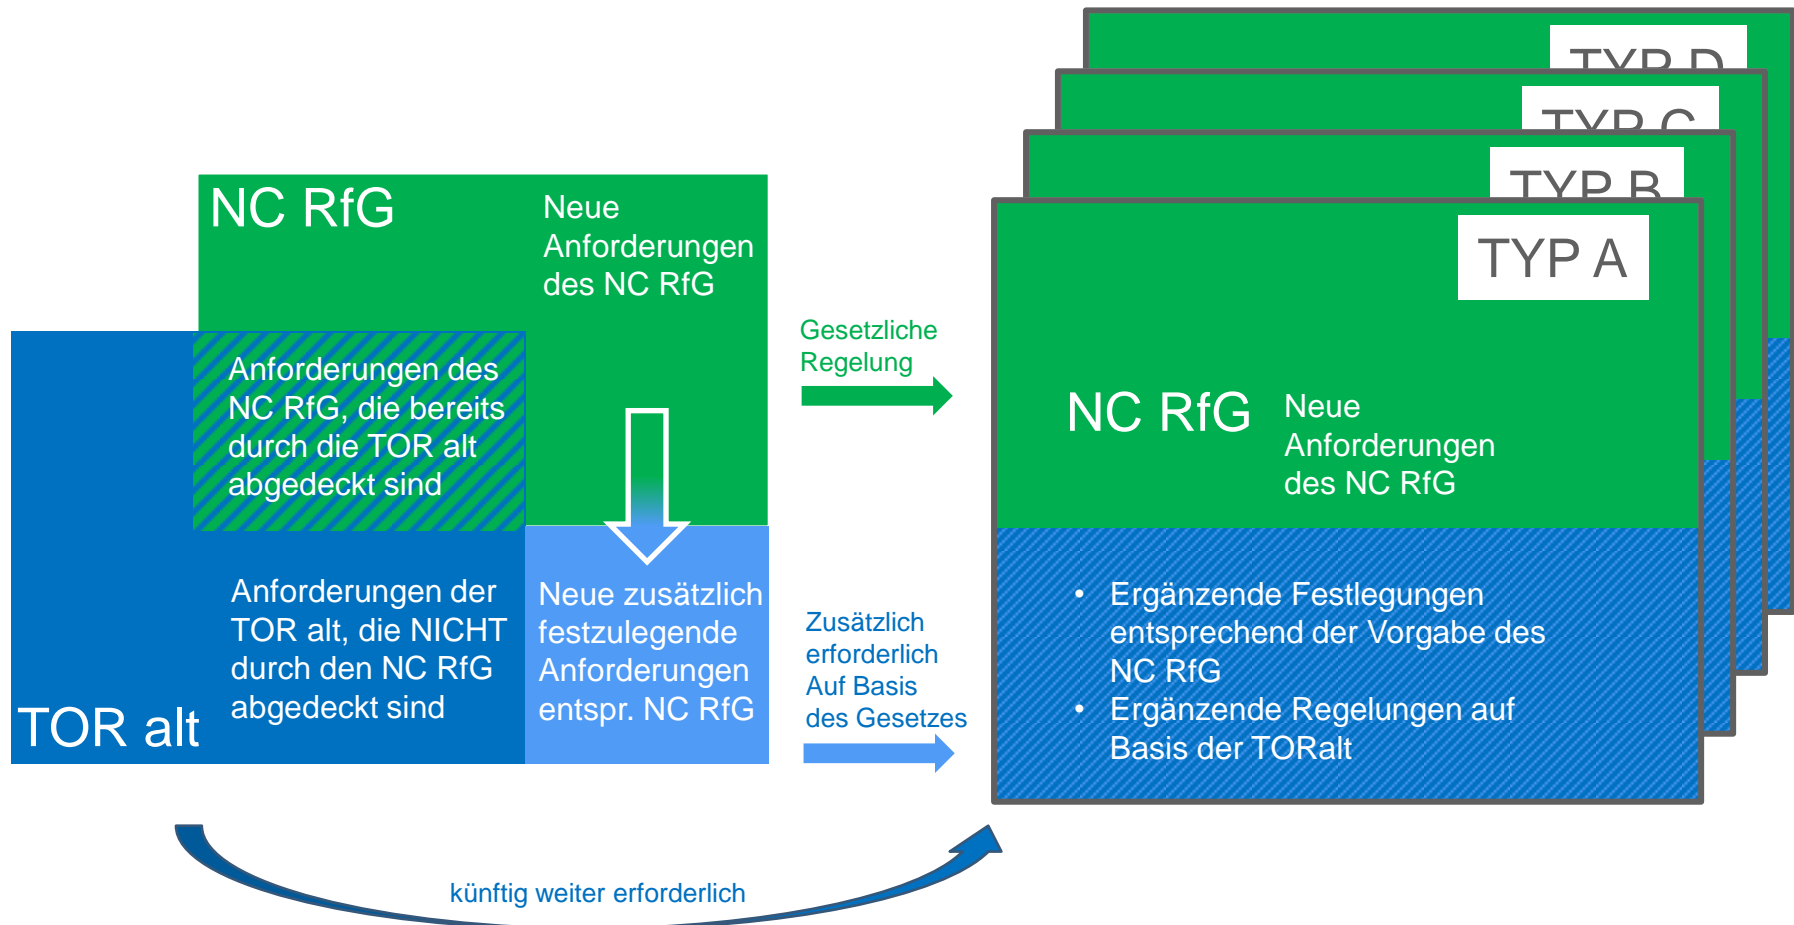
NC RfG

Neue Anforderungen des NC RfG

Anforderungen des NC RfG, die bereits durch die TOR alt abgedeckt sind

Anforderungen der TOR alt, die NICHT durch den NC RfG abgedeckt sind

Neue zusätzlich festzulegende Anforderungen entspr. NC RfG

TOR alt

Gesetzliche Regelung

Zusätzlich erforderlich Auf Basis des Gesetzes

TYP D

TYP C

TYP B

TYP A

NC RfG

Neue Anforderungen des NC RfG

• Ergänzende Festlegungen entsprechend der Vorgabe des NC RfG
• Ergänzende Regelungen auf Basis der TORalt

künftig weiter erforderlich